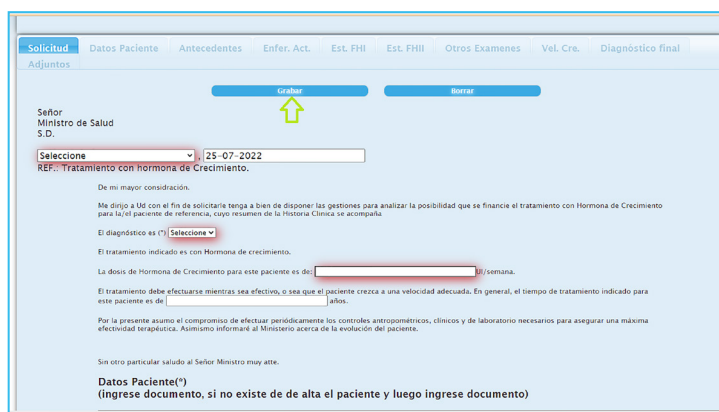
Solicitud | Datos Paciente | Antecedentes | Enfer. Act. | Est. FHI | Est. FHII | Otros Examenes | Vel. Cre. | Diagnóstico final | Adjuntos

Grabar

Borrar

Señor
Ministro de Salud
S.D.

Seleccione , 25-07-2022
REF.: Tratamiento con hormona de Crecimiento.

De mi mayor consideración.

Me dirijo a Ud con el fin de solicitarle tenga a bien de disponer las gestiones para analizar la posibilidad que se financie el tratamiento con Hormona de Crecimiento para la/el paciente de referencia, cuyo resumen de la Historia Clinica se acompaña

El diagnóstico es (*) Seleccione

El tratamiento indicado es con Hormona de crecimiento.

La dosis de Hormona de Crecimiento para este paciente es de: UI/semana.

El tratamiento debe efectuarse mientras sea efectivo, o sea que el paciente crezca a una velocidad adecuada. En general, el tiempo de tratamiento indicado para este paciente es de años.

Por la presente asumo el compromiso de efectuar periódicamente los controles antropométricos, clínicos y de laboratorio necesarios para asegurar una máxima efectividad terapéutica. Asimismo informaré al Ministerio acerca de la evolución del paciente.

Sin otro particular saludo al Señor Ministro muy atte.

Datos Paciente(*)
(ingrese documento, si no existe de de alta el paciente y luego ingrese documento)